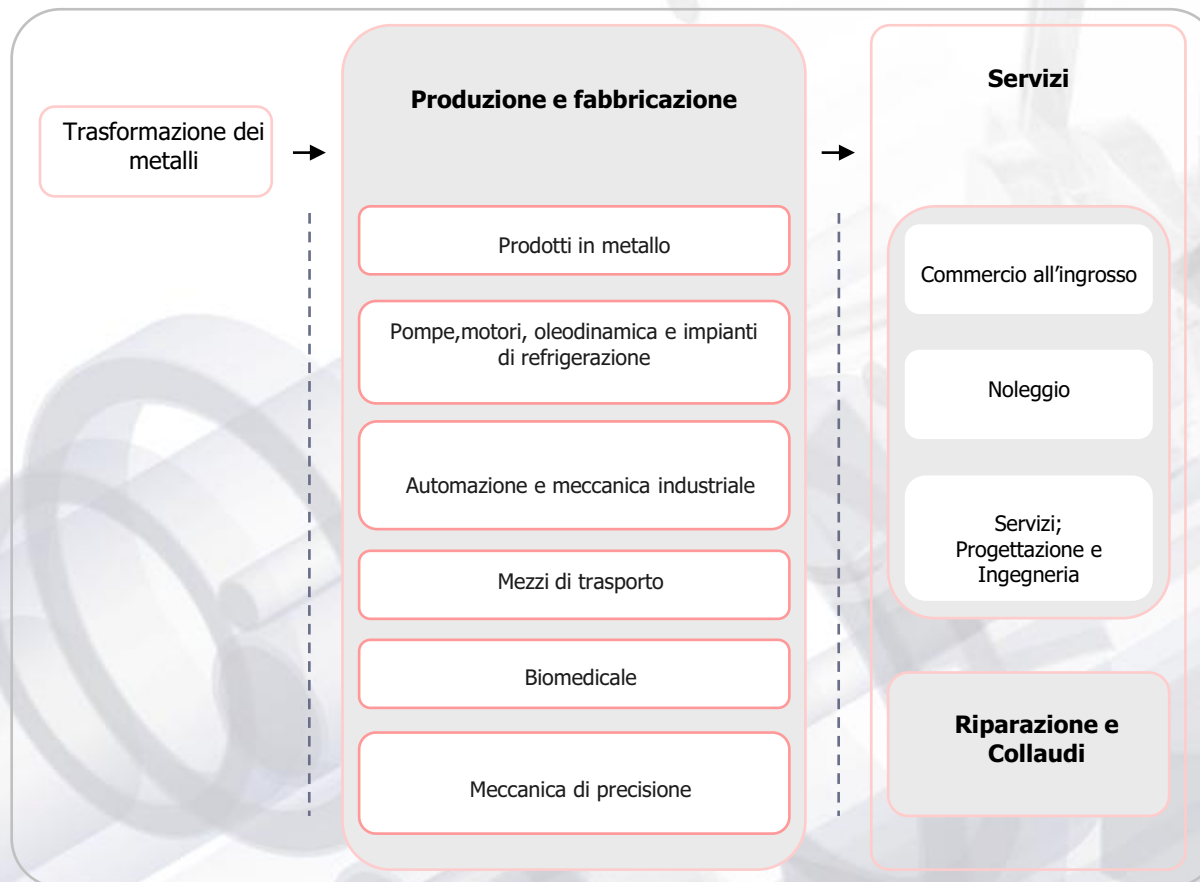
Trasformazione dei metalli

Produzione e fabbricazione

Prodotti in metallo

Pompe,motori, oleodinamica e impianti di refrigerazione

Automazione e meccanica industriale

Mezzi di trasporto

Biomedicale

Meccanica di precisione

Servizi

Commercio all’ingrosso

Noleggio

Servizi; Progettazione e Ingegneria

Riparazione e Collaudi